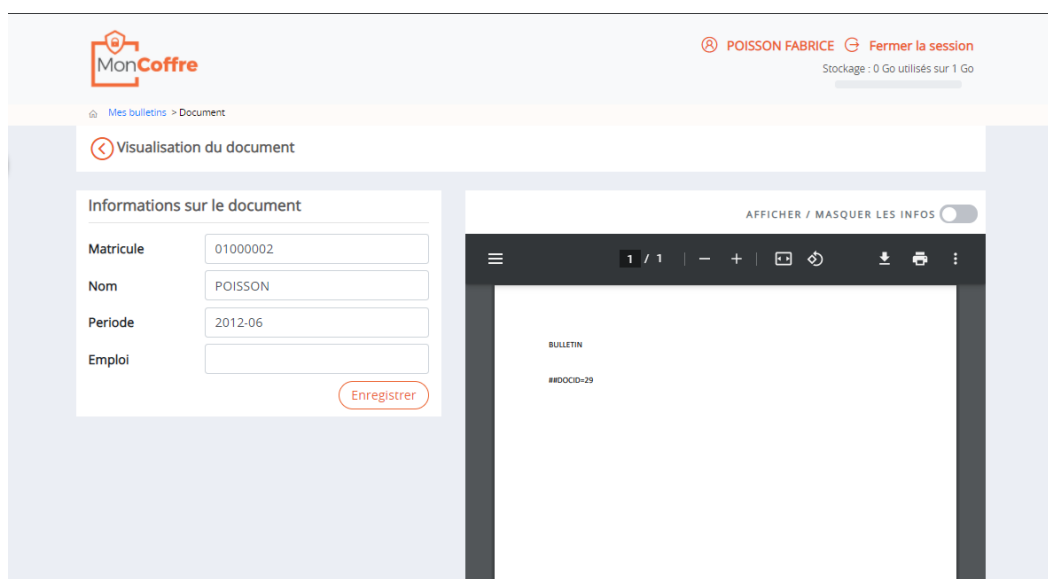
MonCoffre

POISSON FABRICE Fermer la session
Stockage : 0 Go utilisés sur 1 Go

Mes bulletins > Document

Visualisation du document

Informations sur le document

Matricule 01000002
Nom POISSON
Periode 2012-06
Emploi

Enregistrer

AFFICHER / MASQUER LES INFOS

1 / 1 — +

BULLETIN

##DOCID=29